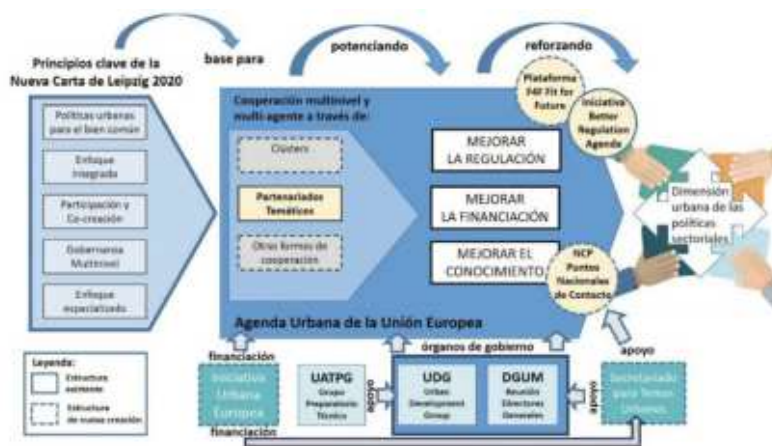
Principios clave de la Nueva Carta de Leipzig 2020

base para

potenciando

reforzando

Políticas urbanas para el bien común

Enfoque integrado

Participación y Co-creación

Gobernanza Multinivel

Enfoque espacializado

Cooperación multinivel y multi-agente a través de:

Clusters

Partenariados Temáticos

Otras formas de cooperación

Plataforma F4F Fit for Future

Iniciativa Better Regulation Agenda

MEJORAR LA REGULACIÓN

MEJORAR LA FINANCIACIÓN

MEJORAR EL CONOCIMIENTO

NCP Puntos Nacionales de Contacto

Dimensión urbana de las políticas sectoriales

Agenda Urbana de la Unión Europea

financiación

órganos de gobierno

apoyo

Leyenda:

Estructura existente

Estructura de nueva creación

Iniciativa Urbana Europea

UATPG Grupo Preparatorio Técnico

apoyo

UDG Urban Development Group

DGUM Reunión Directores Generales

apoyo

Secretariado para Temas Urbanos

financiación